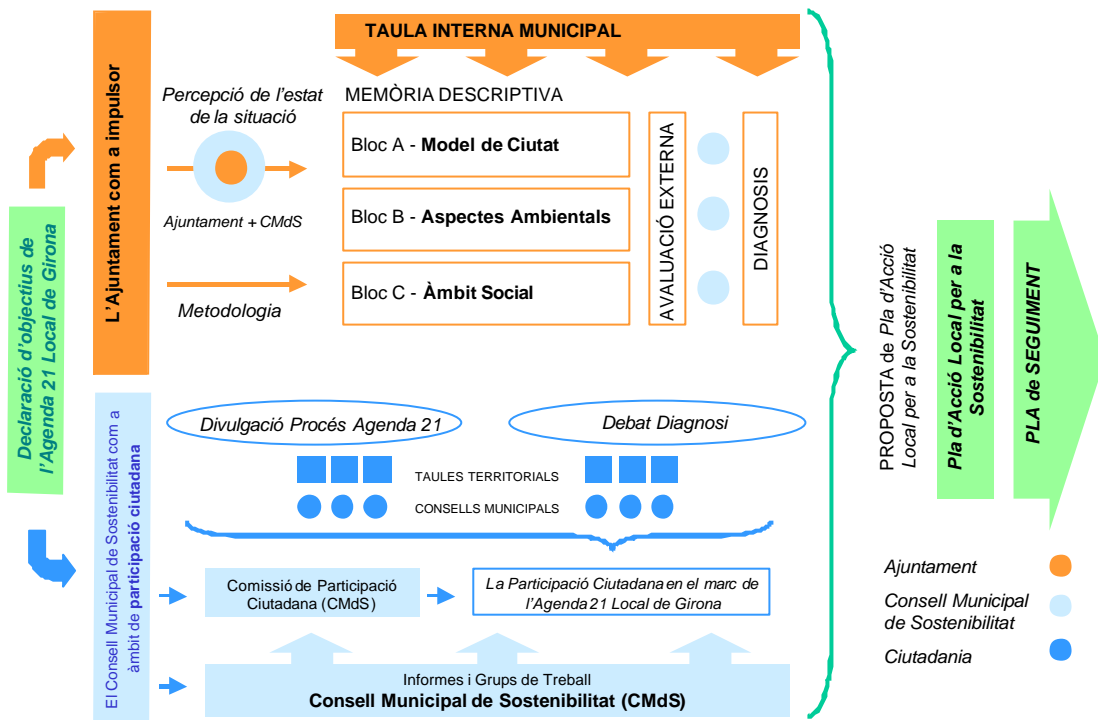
Declaració d'objectius de l'Agenda 21 Local de Girona

L'Ajuntament com a impulsor

TAULA INTERNA MUNICIPAL

Percepció de l'estat de la situació

Ajuntament + CMdS

Metodologia

MEMÒRIA DESCRIPTIVA

Bloc A - **Model de Ciutat**

Bloc B - **Aspectes Ambientals**

Bloc C - **Àmbit Social**

AVALUACIÓ EXTERNA

DIAGNOSIS

El Consell Municipal de Sostenibilitat com a àmbit de **participació ciutadana**

Divulgació Procés Agenda 21

Debat Diagnosi

TAULES TERRITORIALS

CONSELLS MUNICIPALS

Comissió de Participació Ciutadana (CMdS)

La Participació Ciutadana en el marc de l'Agenda 21 Local de Girona

Informes i Grups de Treball
**Consell Municipal de Sostenibilitat (CMdS)**

PROPOSTA de Pla d'Acció Local per a la Sostenibilitat

Pla d'Acció Local per a la Sostenibilitat

PLA de SEGUIMENT

Ajuntament

Consell Municipal de Sostenibilitat

Ciutadania